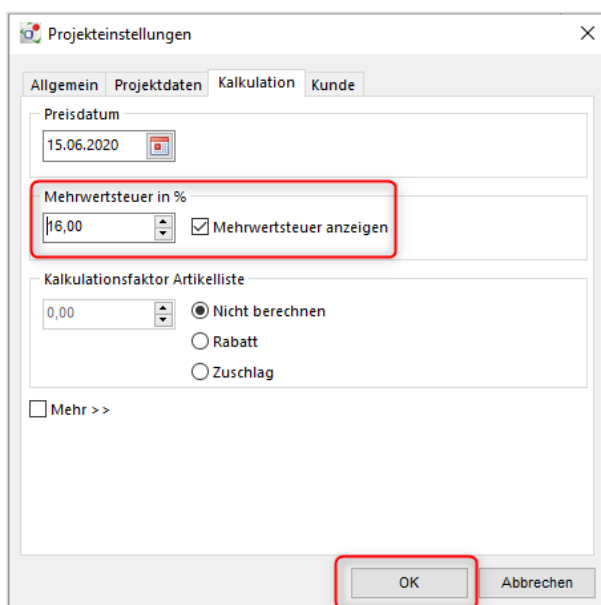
Projekteinstellungen
×
Allgemein Projektdaten Kalkulation Kunde
Preisdatum
15.06.2020
Mehrwertsteuer in %
16,00
Mehrwertsteuer anzeigen
Kalkulationsfaktor Artikelliste
0,00
Nicht berechnen
Rabatt
Zuschlag
Mehr >>
OK
Abbrechen